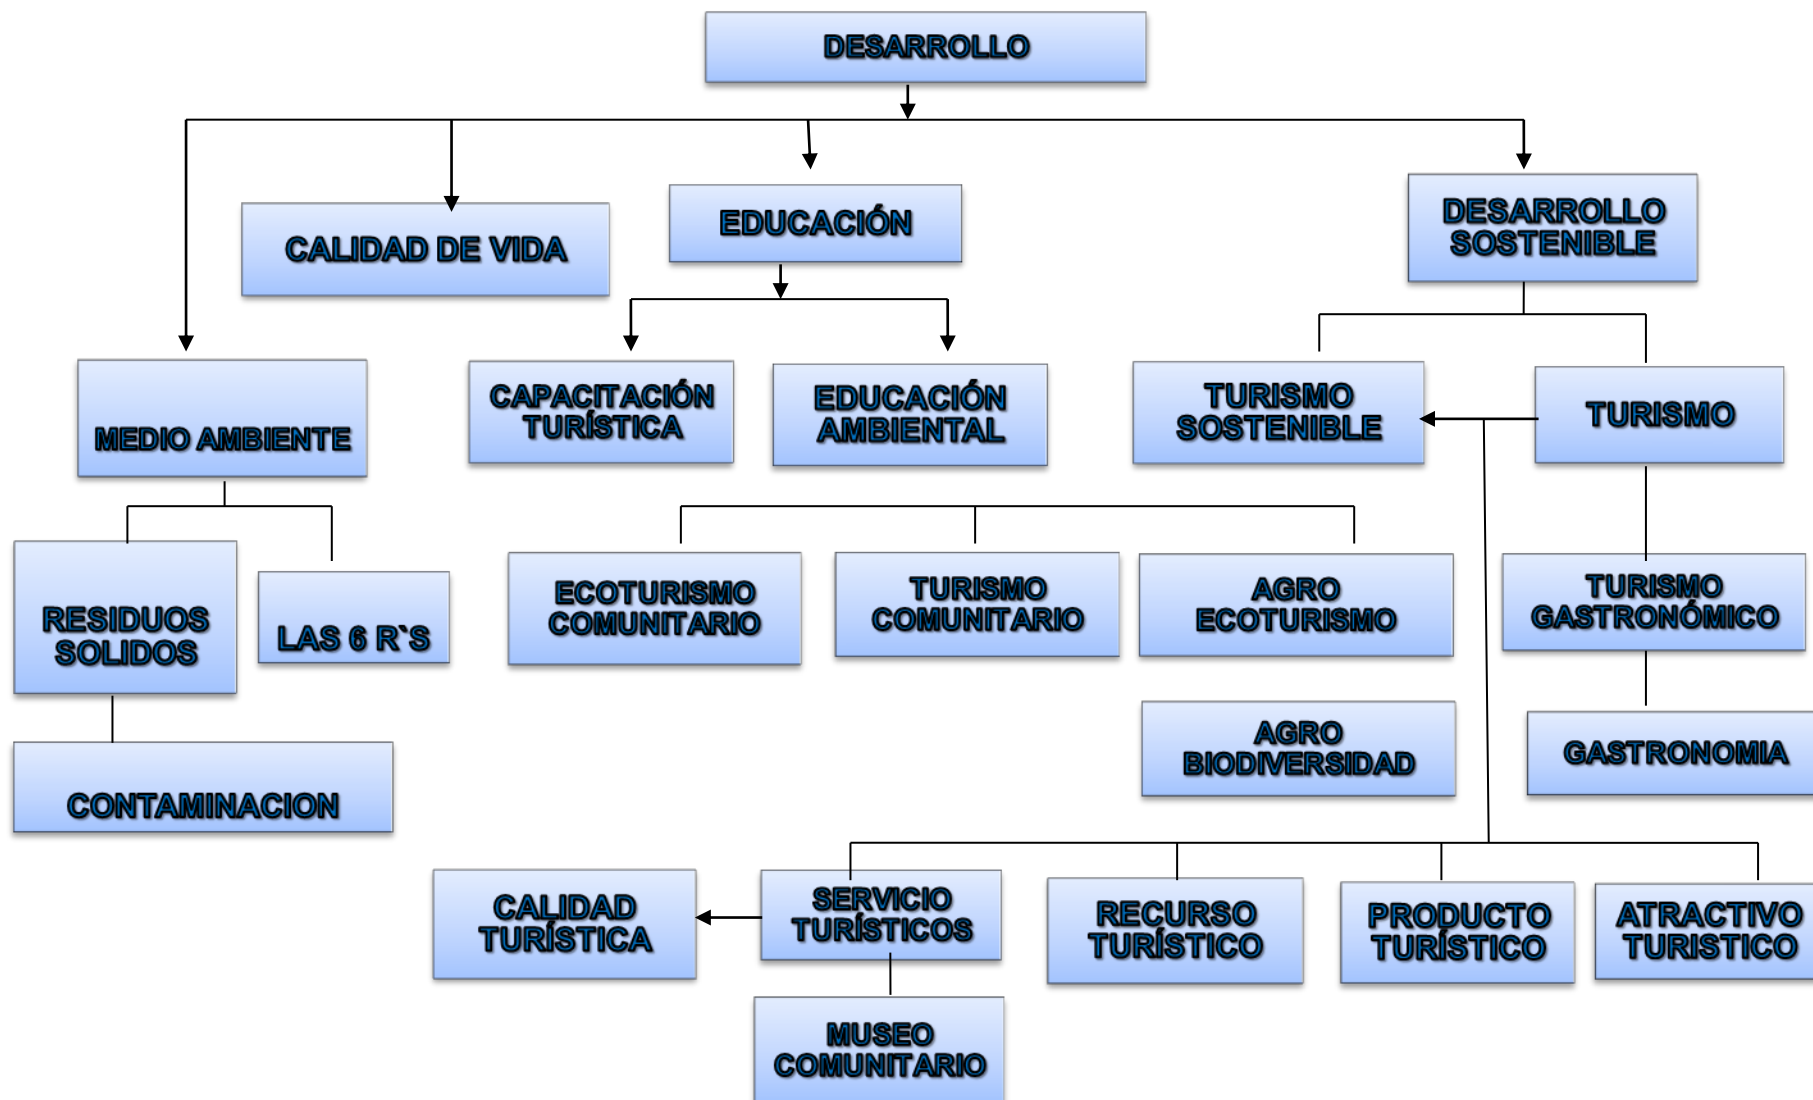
DESARROLLO

CALIDAD DE VIDA

EDUCACIÓN

DESARROLLO SOSTENIBLE

MEDIO AMBIENTE

CAPACITACIÓN TURÍSTICA

EDUCACIÓN AMBIENTAL

TURISMO SOSTENIBLE

TURISMO

RESIDUOS SOLIDOS

LAS 6 R`S

ECOTURISMO COMUNITARIO

TURISMO COMUNITARIO

AGRO ECOTURISMO

TURISMO GASTRONÓMICO

CONTAMINACION

AGRO BIODIVERSIDAD

GASTRONOMIA

CALIDAD TURÍSTICA

SERVICIO TURÍSTICOS

RECURSO TURÍSTICO

PRODUCTO TURÍSTICO

ATRACTIVO TURISTICO

MUSEO COMUNITARIO